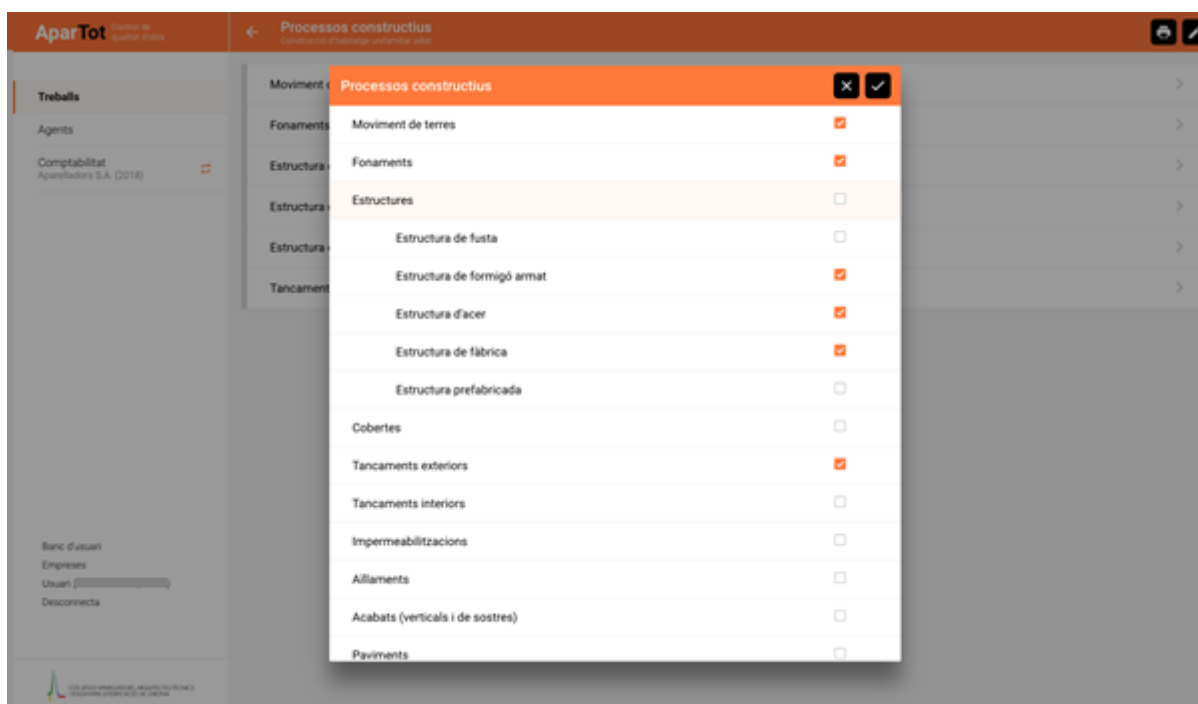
AparTot Control de qualitat d'obra

Processos constructius
Construcció d'habitatge unifamiliar aïllat

Treballs
Agents
Comptabilitat
Aparelladors S.A. (2018)

Moviment
Fonaments
Estructura
Estructura
Estructura
Tancament

Processos constructius

Moviment de terres
Fonaments
Estructures
Estructura de fusta
Estructura de formigó armat
Estructura d'acer
Estructura de fàbrica
Estructura prefabricada
Cobertes
Tancaments exteriors
Tancaments interiors
Impermeabilitzacions
Aïllaments
Acabats (verticals i de sostres)
Paviments

Banc d'usuari
Empreses
Usuari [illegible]
Desconnecta

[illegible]